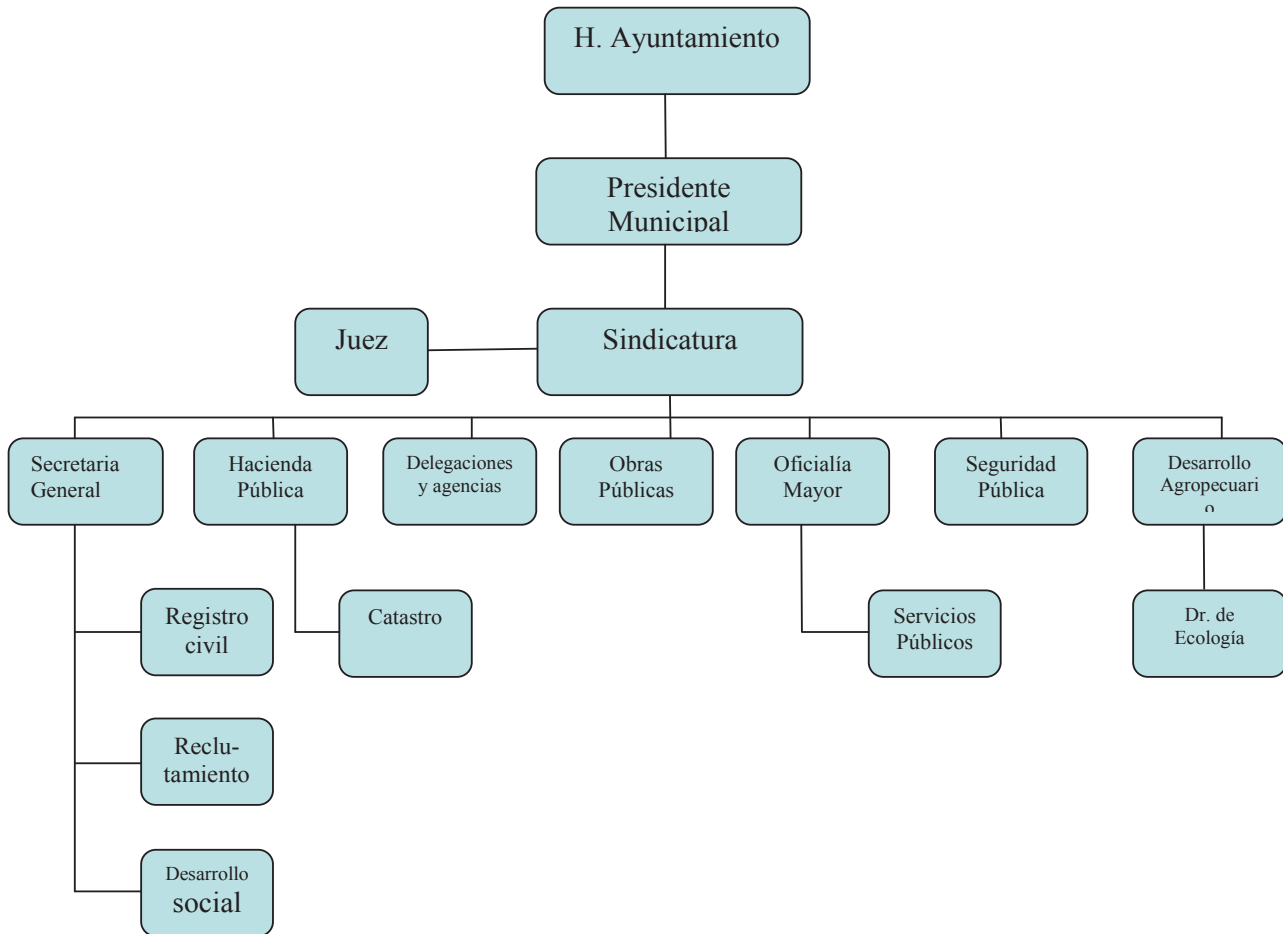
H. Ayuntamiento

Presidente Municipal

Juez

Sindicatura

Secretaria General

Hacienda Pública

Delegaciones y agencias

Obras Públicas

Oficialía Mayor

Seguridad Pública

Desarrollo Agropecuari o

Registro civil

Catastro

Servicios Públicos

Dr. de Ecología

Reclutamiento

Desarrollo social